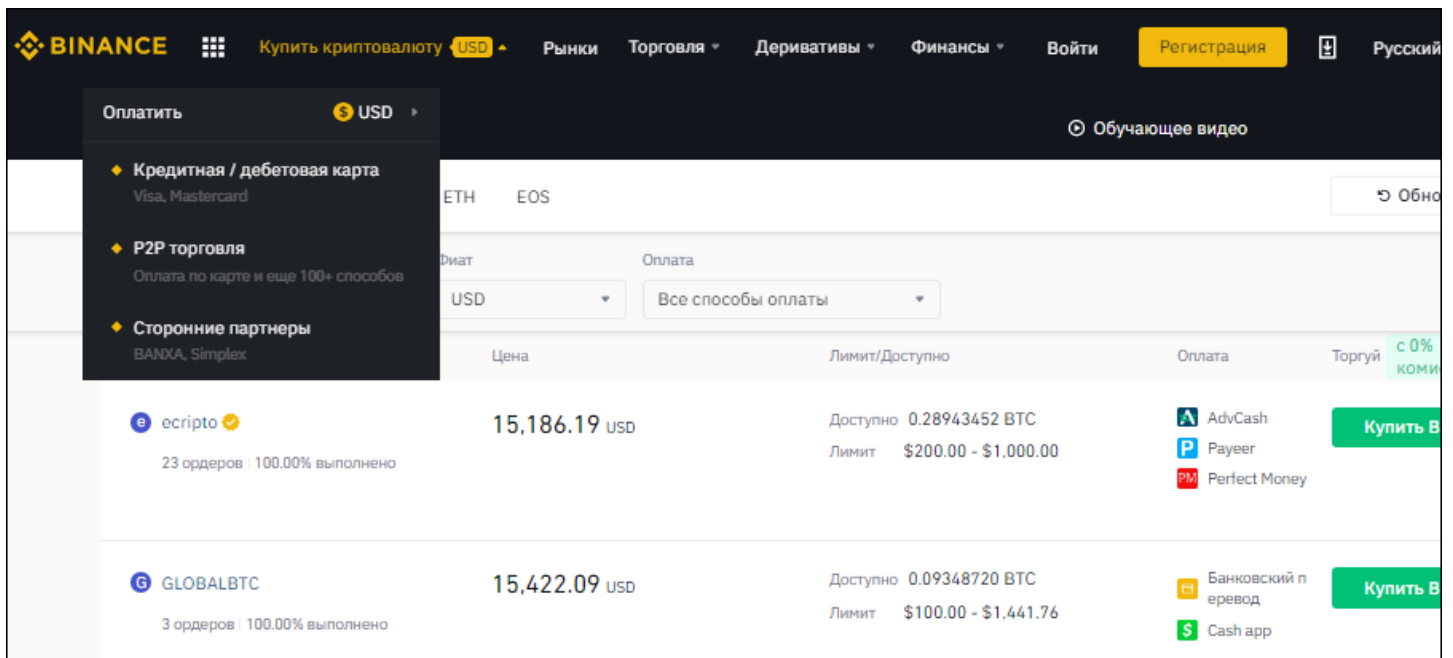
BINANCE Купить криптовалюту USD Рынки Торговля Деривативы Финансы Войти Регистрация Русский

Оплатить USD

Кредитная / дебетовая карта
Visa, Mastercard

P2P торговля
Оплата по карте и еще 100+ способов

Сторонние партнеры
BANXA, Simplex

Обучающее видео

ETH EOS

Обно

Фиат
USD

Оплата
Все способы оплаты

Цена | Лимит/Доступно | Оплата | Торгуй | с 0% коми

ecripto
23 ордеров | 100.00% выполнено

15,186.19 USD

Доступно 0.28943452 BTC
Лимит $200.00 - $1,000.00

AdvCash
Payeer
Perfect Money

Купить B

GLOBALBTC
3 ордеров | 100.00% выполнено

15,422.09 USD

Доступно 0.09348720 BTC
Лимит $100.00 - $1,441.76

Банковский перевод
Cash app

Купить B